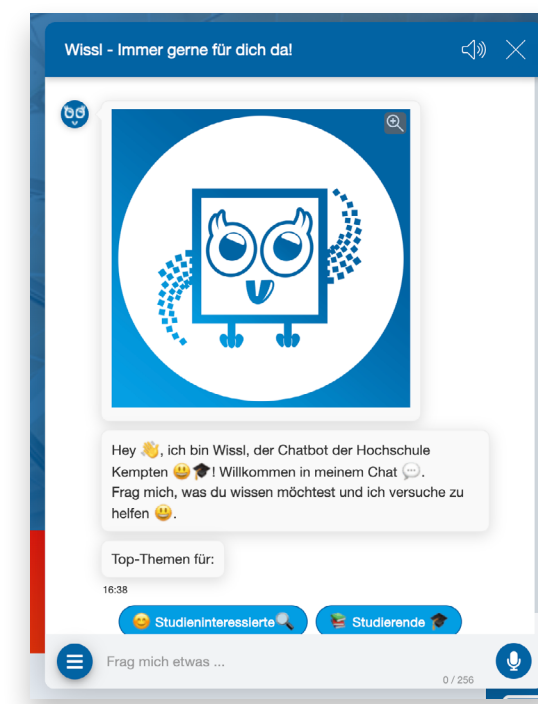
Wissl - Immer gerne für dich da!

Hey 👋, ich bin Wissl, der Chatbot der Hochschule Kempten 😃🎓! Willkommen in meinem Chat 💬.
Frag mich, was du wissen möchtest und ich versuche zu helfen 😃.

Top-Themen für:

16:38

😊 Studieninteressierte🔍

📚 Studierende 🎓

Frag mich etwas ...

0 / 256